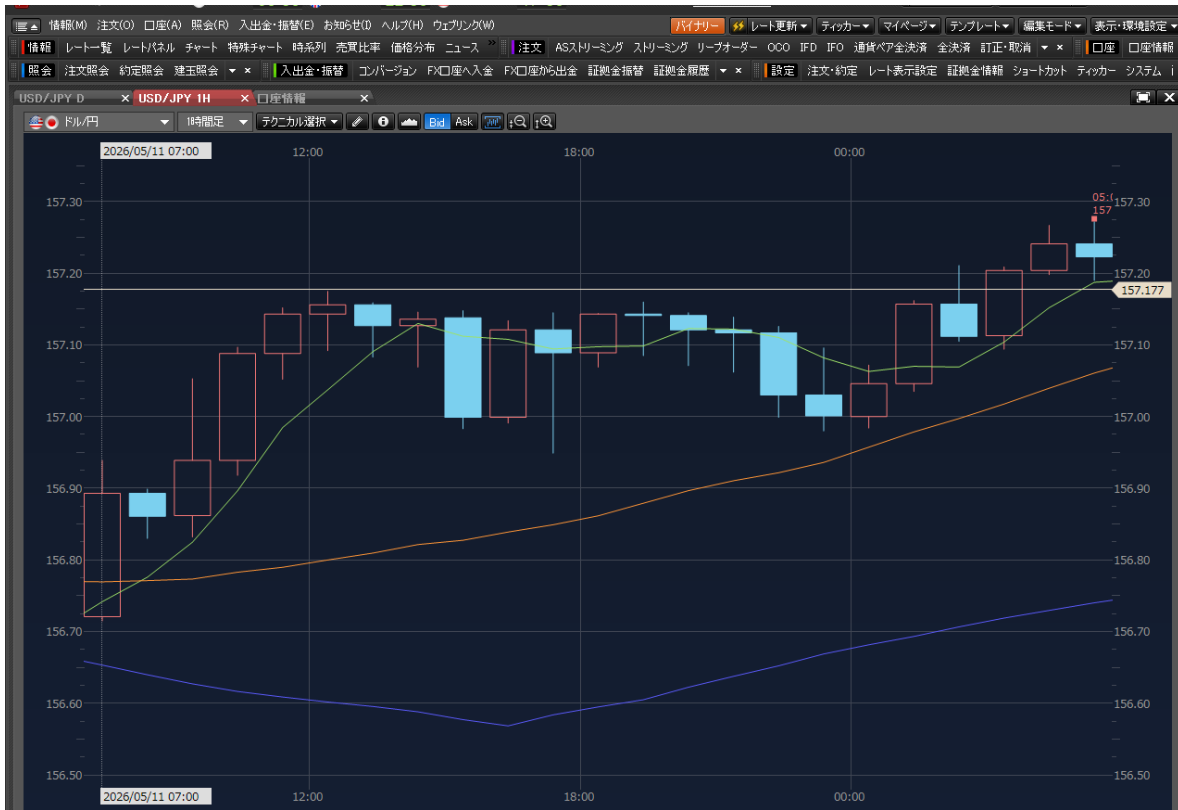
情報(M) 注文(O) 口座(A) 照会(R) 入出金・振替(E) お知らせ(I) ヘルプ(H) ウェブリンク(W)
バイナリー レート更新 ティッカー マイページ テンプレート 編集モード 表示・環境設定
情報 レート一覧 レートパネル チャート 特殊チャート 時系列 売買比率 価格分布 ニュース 注文 ASストリーミング ストリーミング リーブオーダー OCO IFD IFO 通貨ペア全決済 全決済 訂正・取消 口座 口座情報
照会 注文照会 約定照会 建玉照会 入出金・振替 コンバージョン FX口座へ入金 FX口座から出金 証拠金振替 証拠金履歴 設定 注文・約定 レート表示設定 証拠金情報 ショートカット ティッカー システム
USD/JPY D USD/JPY 1H 口座情報
ドル/円 1時間足 テクニカル選択 Bid Ask
2026/05/11 07:00
12:00 18:00 00:00
157.30 157.20 157.10 157.00 156.90 156.80 156.70 156.60 156.50
05:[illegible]
157
157.177
2026/05/11 07:00
12:00 18:00 00:00